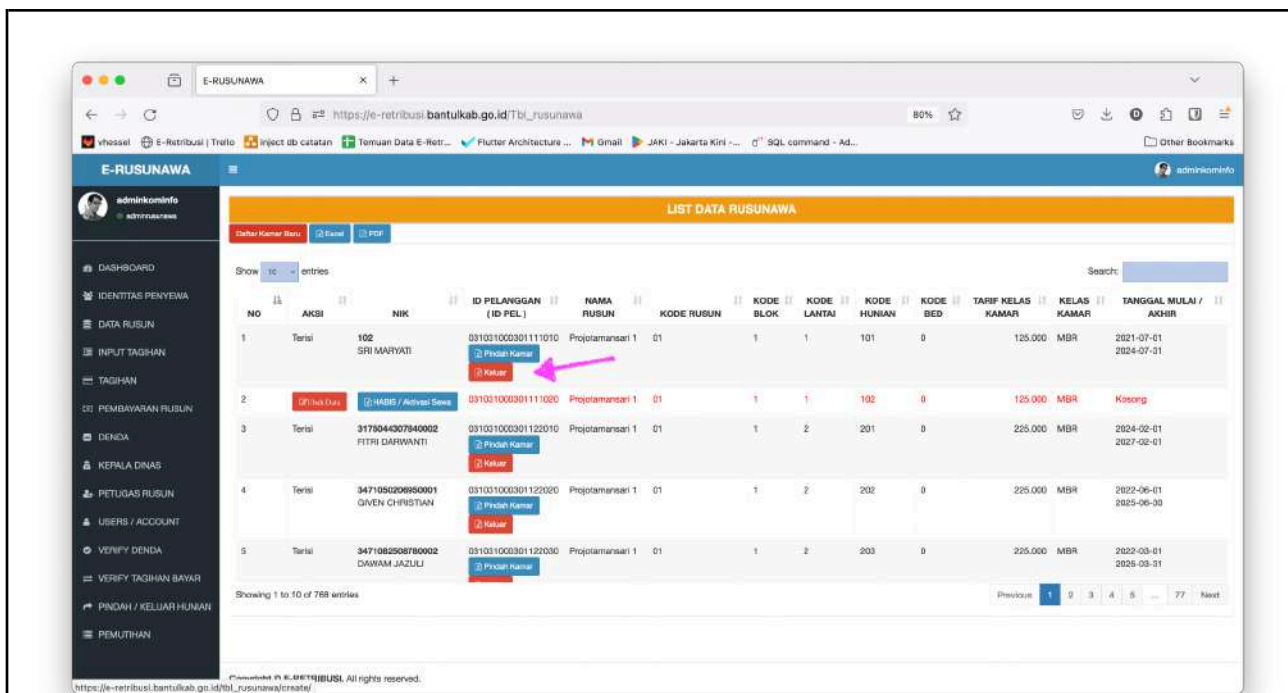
E-RUSUNAWA

https://e-retribusi.bantulkab.go.id/Tbl_rusunawa

80%

vhessel E-Retribusi | Trello inject db catatan Temuan Data E-Retr... Flutter Architecture ... Gmail JAKI - Jakarta Kini -... SQL command - Ad...

Other Bookmarks

E-RUSUNAWA

adminkominfo

adminkominfo
adminrusunawa

DASHBOARD
IDENTITAS PENYEWA
DATA RUSUN
INPUT TAGIHAN
TAGIHAN
PEMBAYARAN RUSUN
DENDA
KEPALA DINAS
PETUGAS RUSUN
USERS / ACCOUNT
VERIFY DENDA
VERIFY TAGIHAN BAYAR
PINDAH / KELUAR HUNIAN
PEMUTIHAN

LIST DATA RUSUNAWA

Daftar Kamar Baru | Excel | PDF

Show 10 entries

Search:

| NO | AKSI | NIK | ID PELANGGAN (ID PEL) | NAMA RUSUN | KODE RUSUN | KODE BLOK | KODE LANTAI | KODE HUNIAN | KODE BED | TARIF KELAS KAMAR | KELAS KAMAR | TANGGAL MULAI / AKHIR |
|---|---|---|---|---|---|---|---|---|---|---|---|---|
| 1 | Terisi | 102 SRI MARYATI | 031031000301111010 Pindah Kamar Keluar | Projotamansari 1 | 01 | 1 | 1 | 101 | 0 | 125.000 | MBR | 2021-07-01 2024-07-31 |
| 2 | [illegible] | HABIS / Aktivasi Sewa | 031031000301111020 | Projotamansari 1 | 01 | 1 | 1 | 102 | 0 | 125.000 | MBR | Kosong |
| 3 | Terisi | 3175044307840002 FITRI DARWANTI | 031031000301122010 Pindah Kamar Keluar | Projotamansari 1 | 01 | 1 | 2 | 201 | 0 | 225.000 | MBR | 2024-02-01 2027-02-01 |
| 4 | Terisi | 3471050206950001 GIVEN CHRISTIAN | 031031000301122020 Pindah Kamar Keluar | Projotamansari 1 | 01 | 1 | 2 | 202 | 0 | 225.000 | MBR | 2022-06-01 2025-06-30 |
| 5 | Terisi | 3471082508780002 DAWAM JAZULI | 031031000301122030 Pindah Kamar | Projotamansari 1 | 01 | 1 | 2 | 203 | 0 | 225.000 | MBR | 2022-03-01 2025-03-31 |

Showing 1 to 10 of 768 entries

Previous 1 2 3 4 5 ... 77 Next

Copyright © E-RETRIBUSI. All rights reserved.

https://e-retribusi.bantulkab.go.id/tbl_rusunawa/create/